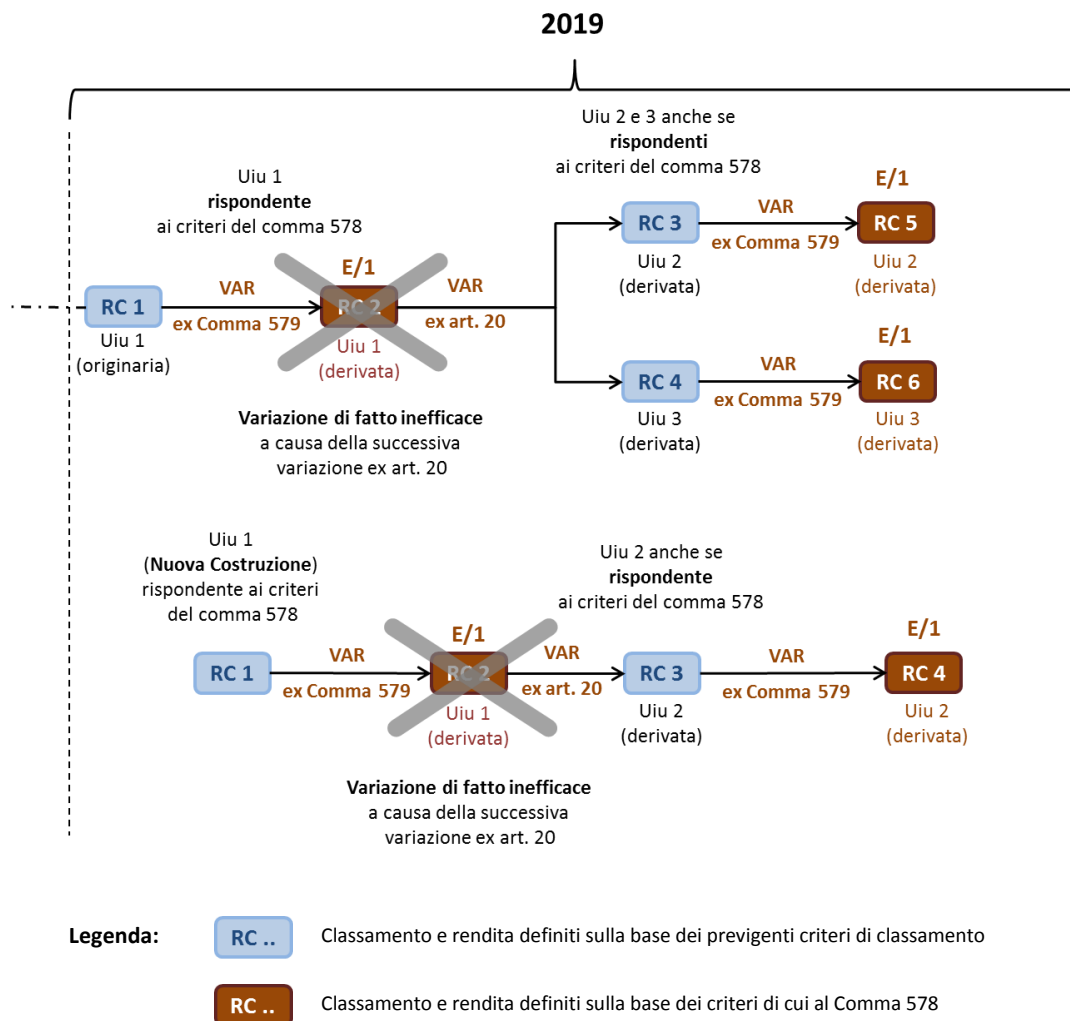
2019

Uiu 2 e 3 anche se **rispondenti** ai criteri del comma 578

Uiu 1 **rispondente** ai criteri del comma 578

RC 1
Uiu 1 (originaria)

VAR
ex Comma 579

E/1
RC 2
Uiu 1 (derivata)

VAR
ex art. 20

RC 3
Uiu 2 (derivata)

VAR
ex Comma 579

E/1
RC 5
Uiu 2 (derivata)

RC 4
Uiu 3 (derivata)

VAR
ex Comma 579

E/1
RC 6
Uiu 3 (derivata)

**Variazione di fatto inefficace** a causa della successiva variazione ex art. 20

Uiu 1 (**Nuova Costruzione**) rispondente ai criteri del comma 578

Uiu 2 anche se **rispondente** ai criteri del comma 578

RC 1

VAR
ex Comma 579

E/1
RC 2
Uiu 1 (derivata)

VAR
ex art. 20

RC 3
Uiu 2 (derivata)

VAR
ex Comma 579

E/1
RC 4
Uiu 2 (derivata)

**Variazione di fatto inefficace** a causa della successiva variazione ex art. 20

**Legenda:**

RC .. Classamento e rendita definiti sulla base dei previgenti criteri di classamento

RC .. Classamento e rendita definiti sulla base dei criteri di cui al Comma 578